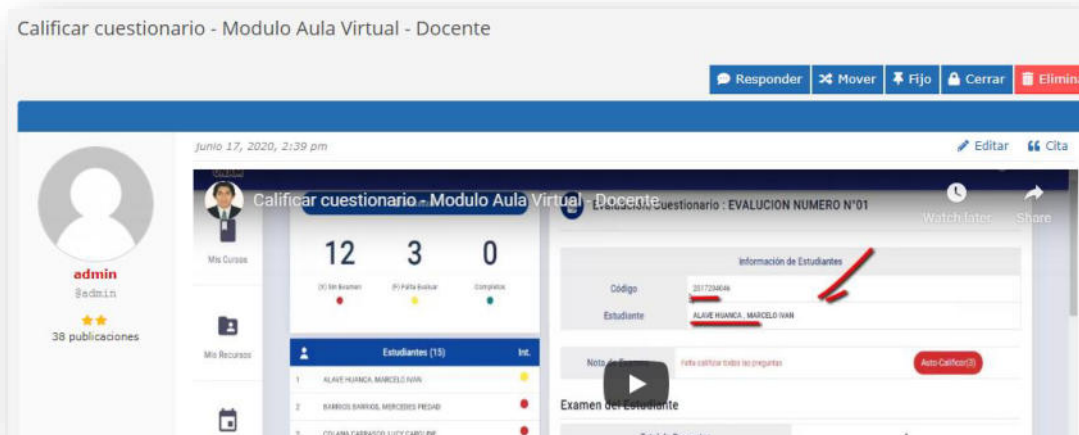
Calificar cuestionario - Modulo Aula Virtual - Docente

Responder Mover Fijo Cerrar Elimina

admin
@admin
38 publicaciones

Junio 17, 2020, 2:39 pm

Editar Cita

Calificar cuestionario - Modulo Aula Virtual - Docente

Watch later Share

Evaluación Cuestionario : EVALUCION NUMERO N°01

Mis Cursos

Mis Recursos

| 12 | 3 | 0 |
|---|---|---|
| (E) Sin Examen | (P) Falta Evaluar | Completos |

Información de Estudiantes

| Código | 2017204046 |
|---|---|
| Estudiante | ALAVE HUANCA , MARCELO IVAN |

| | Estudiantes (15) | Int. |
|---|---|---|
| 1 | ALAVE HUANCA, MARCELO IVAN | |
| 2 | BARRIOS BARRIOS, MERCEDES PIEDAD | |
| 3 | COLANA CARRASCO, LUCY CAROLINE | |

Nota de Examen Falta calificar todas las preguntas Auto-Calificar(3)

Examen del Estudiante